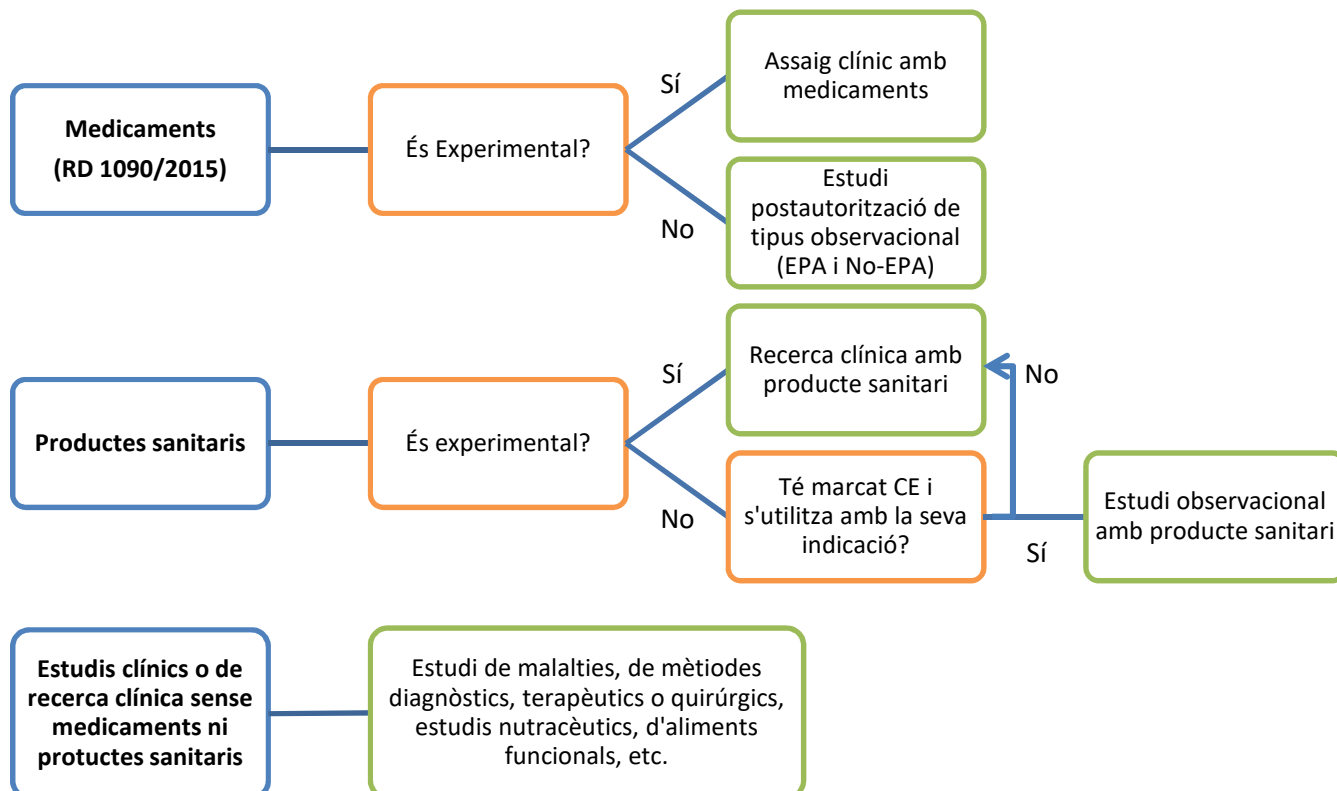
Medicaments
(RD 1090/2015)

És Experimental?

Sí

Assaig clínic amb medicaments

No

Estudi postautorització de tipus observacional (EPA i No-EPA)

Productes sanitaris

És experimental?

Sí

Recerca clínica amb producte sanitari

No

No

Té marcat CE i s'utilitza amb la seva indicació?

Sí

Estudi observacional amb producte sanitari

Estudis clínics o de recerca clínica sense medicaments ni protuctes sanitaris

Estudi de malalties, de mètiodes diagnòstics, terapèutics o quirúrgics, estudis nutracèutics, d'aliments funcionals, etc.